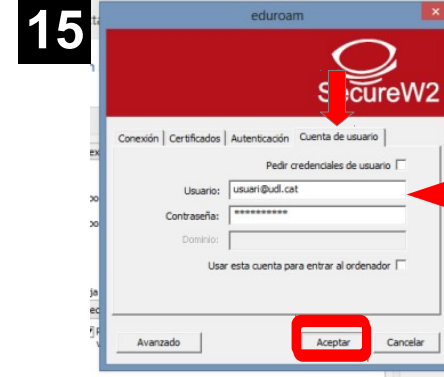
15

eduroam

SecureW2

Conexión | Certificados | Autenticación | Cuenta de usuario

Pedir credenciales de usuario

Usuario: usuari@udl.cat

Contraseña: **********

Dominio:

Usar esta cuenta para entrar al ordenador

Avanzado

Aceptar

Cancelar